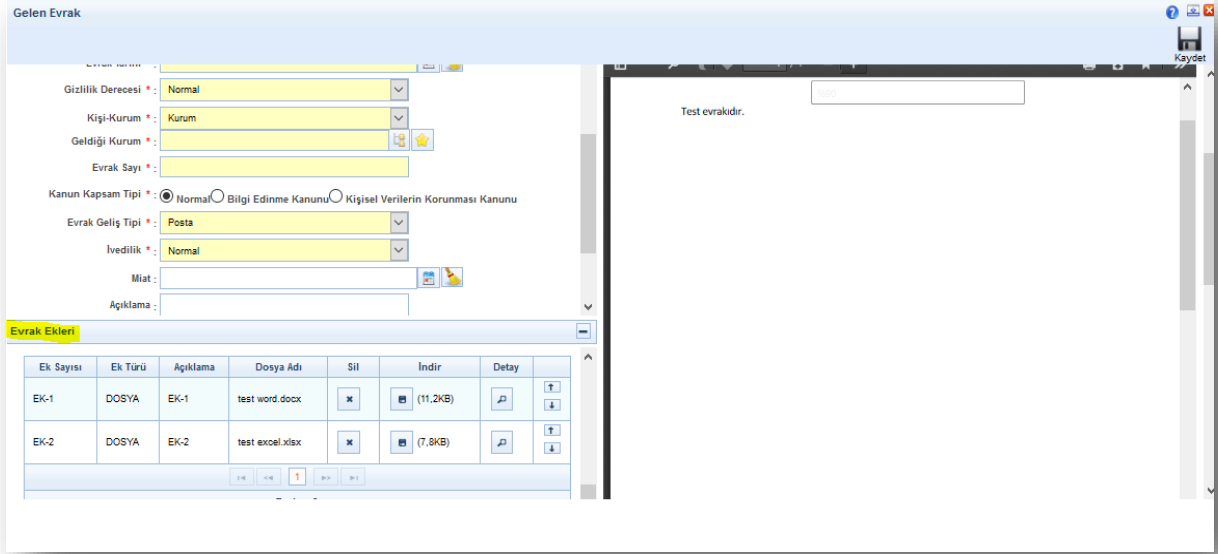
Gelen Evrak

Kaydet

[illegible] * :

Gizlilik Derecesi * : Normal

Kişi-Kurum * : Kurum

Geldiği Kurum * :

Evrak Sayı * :

Kanun Kapsam Tipi * : Normal Bilgi Edinme Kanunu Kişisel Verilerin Korunması Kanunu

Evrak Geliş Tipi * : Posta

İvedilik * : Normal

Miat :

Açıklama :

Evrak Ekleri

| Ek Sayısı | Ek Türü | Açıklama | Dosya Adı | Sil | İndir | Detay | |
|---|---|---|---|---|---|---|---|
| EK-1 | DOSYA | EK-1 | test word.docx | | (11,2KB) | | |
| EK-2 | DOSYA | EK-2 | test excel.xlsx | | (7,8KB) | | |

1

Test evrakıdır.